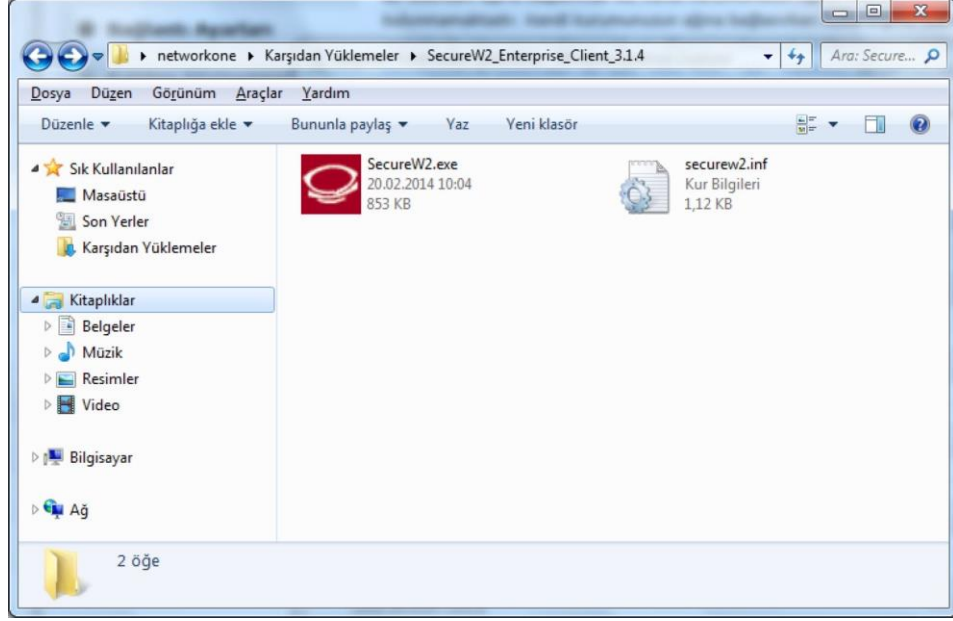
networkone ▸ Karşıdan Yüklemeler ▸ SecureW2_Enterprise_Client_3.1.4

Ara: Secure...

Dosya Düzen Görünüm Araçlar Yardım

Düzenle ▾ Kitaplığa ekle ▾ Bununla paylaş ▾ Yaz Yeni klasör

Sık Kullanılanlar
Masaüstü
Son Yerler
Karşıdan Yüklemeler

Kitaplıklar
Belgeler
Müzik
Resimler
Video

Bilgisayar

Ağ

SecureW2.exe
20.02.2014 10:04
853 KB

securew2.inf
Kur Bilgileri
1,12 KB

2 öğe